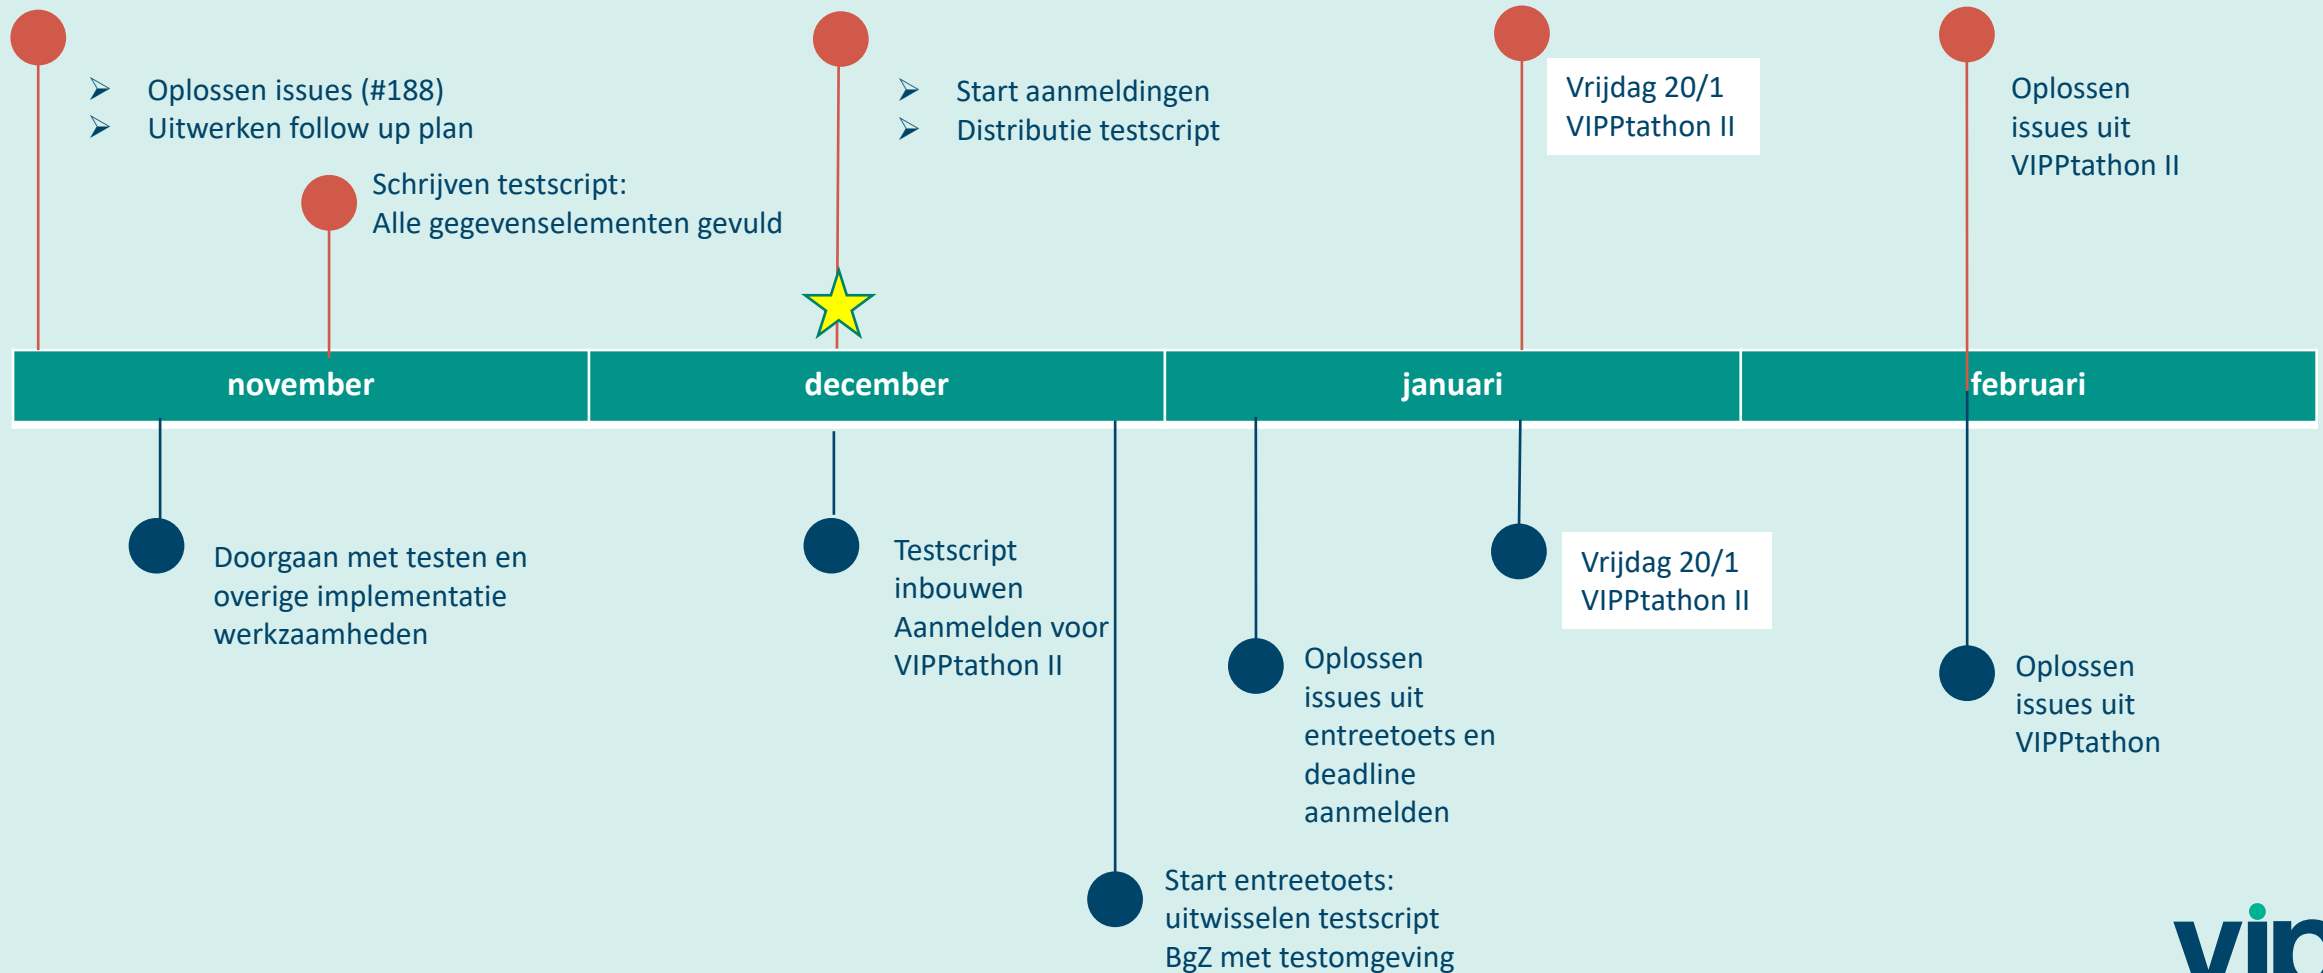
➢ Oplossen issues (#188)
➢ Uitwerken follow up plan

Schrijven testscript:
Alle gegevenselementen gevuld

➢ Start aanmeldingen
➢ Distributie testscript

Vrijdag 20/1
VIPPtathon II

Oplossen issues uit VIPPtathon II

| november | december | januari | februari |
|---|---|---|---|

Doorgaan met testen en overige implementatie werkzaamheden

Testscript inbouwen
Aanmelden voor VIPPtathon II

Start entreetoets: uitwisselen testscript BgZ met testomgeving

Oplossen issues uit entreetoets en deadline aanmelden

Vrijdag 20/1
VIPPtathon II

Oplossen issues uit VIPPtathon

vip